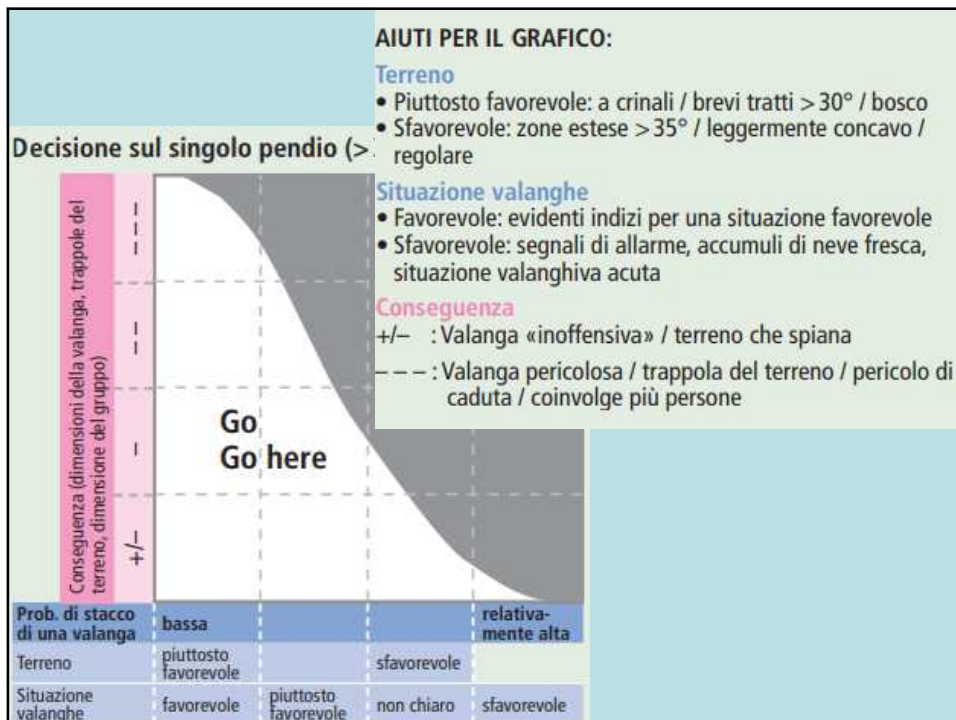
Decisione sul singolo pendio (>

AIUTI PER IL GRAFICO:

Terreno
• Piuttosto favorevole: a crinali / brevi tratti > 30° / bosco
• Sfavorevole: zone estese > 35° / leggermente concavo / regolare

Situazione valanghe
• Favorevole: evidenti indizi per una situazione favorevole
• Sfavorevole: segnali di allarme, accumuli di neve fresca, situazione valanghiva acuta

Conseguenza
+/– : Valanga «inoffensiva» / terreno che spiana
– – – : Valanga pericolosa / trappola del terreno / pericolo di caduta / coinvolge più persone

Conseguenza (dimensioni della valanga, trappole del terreno, dimensione del gruppo)

– – –
– –
–
+/–

Go
Go here

| Prob. di stacco di una valanga | bassa | | | relativamente alta |
|---|---|---|---|---|
| Terreno | piuttosto favorevole | | sfavorevole | |
| Situazione valanghe | favorevole | piuttosto favorevole | non chiaro | sfavorevole |